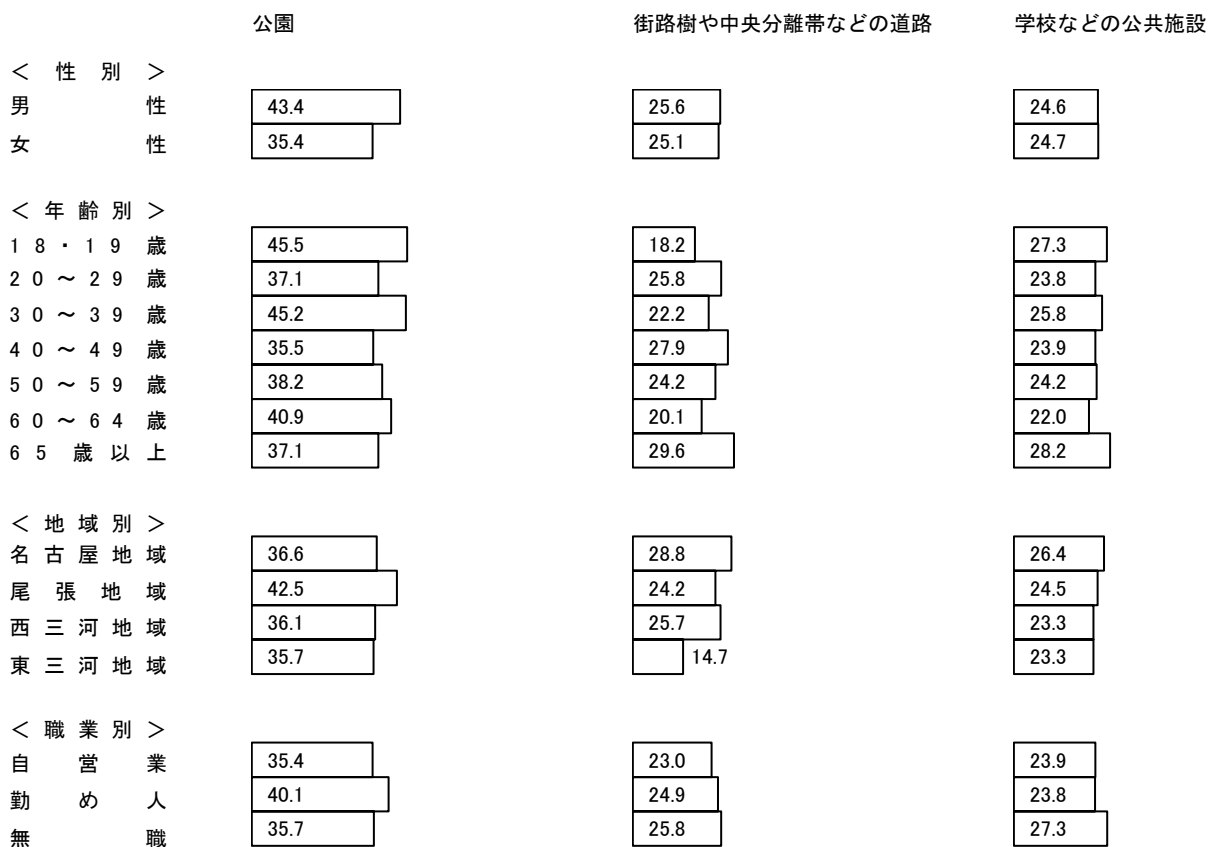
公園 | 街路樹や中央分離帯などの道路 | 学校などの公共施設

＜性別＞
男性 43.4 25.6 24.6
女性 35.4 25.1 24.7

＜年齢別＞
18・19歳 45.5 18.2 27.3
20～29歳 37.1 25.8 23.8
30～39歳 45.2 22.2 25.8
40～49歳 35.5 27.9 23.9
50～59歳 38.2 24.2 24.2
60～64歳 40.9 20.1 22.0
65歳以上 37.1 29.6 28.2

＜地域別＞
名古屋地域 36.6 28.8 26.4
尾張地域 42.5 24.2 24.5
西三河地域 36.1 25.7 23.3
東三河地域 35.7 14.7 23.3

＜職業別＞
自営業 35.4 23.0 23.9
勤め人 40.1 24.9 23.8
無職 35.7 25.8 27.3